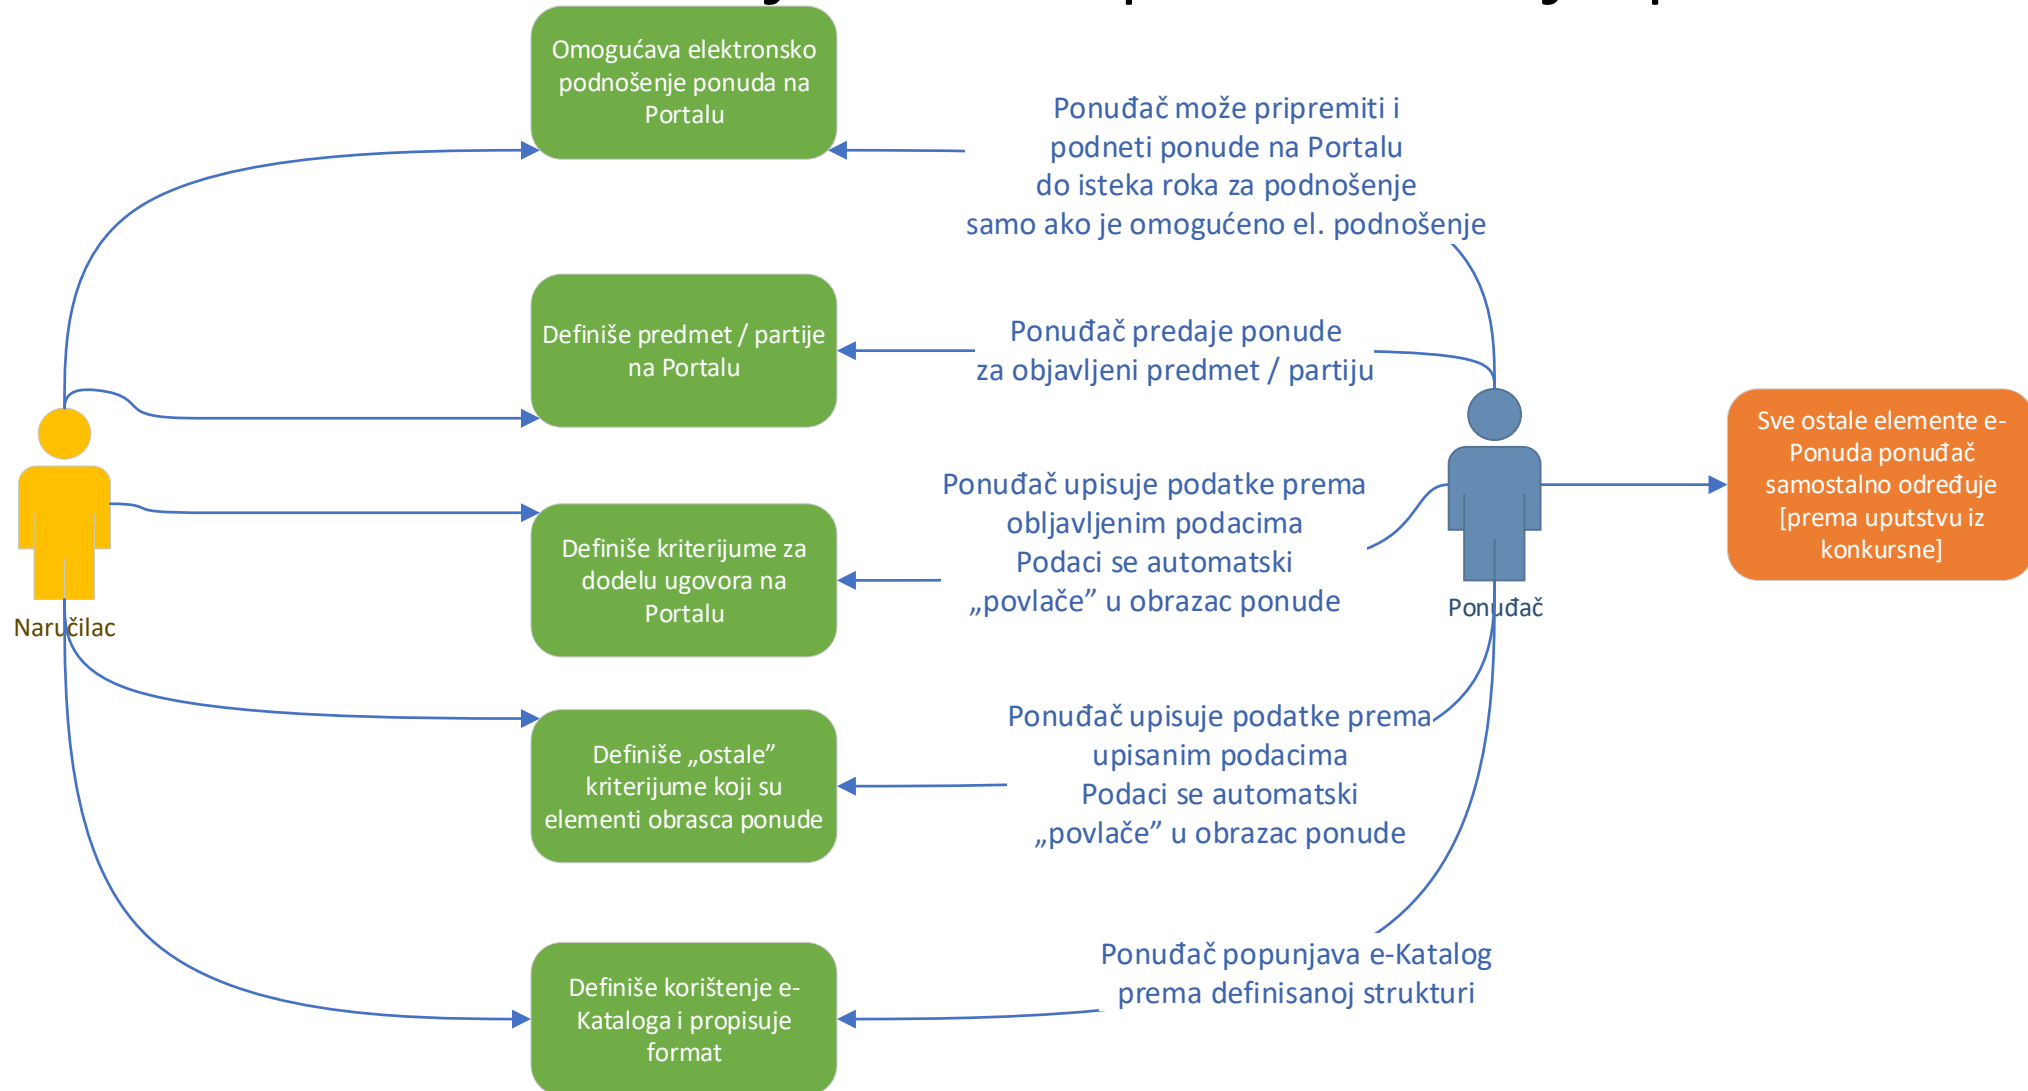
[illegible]

Omogućava elektronsko podnošenje ponuda na Portalu

Ponuđač može pripremiti i podneti ponude na Portalu do isteka roka za podnošenje samo ako je omogućeno el. podnošenje

Definiše predmet / partije na Portalu

Ponuđač predaje ponude za objavljeni predmet / partiju

Sve ostale elemente e-Ponuda ponuđač samostalno određuje [prema uputstvu iz konkursne]

Ponuđač upisuje podatke prema obljavljenim podacima Podaci se automatski „povlače" u obrazac ponude

Definiše kriterijume za dodelu ugovora na Portalu

Naručilac

Ponuđač

Definiše „ostale" kriterijume koji su elementi obrasca ponude

Ponuđač upisuje podatke prema upisanim podacima Podaci se automatski „povlače" u obrazac ponude

Definiše korištenje e-Kataloga i propisuje format

Ponuđač popunjava e-Katalog prema definisanoj strukturi